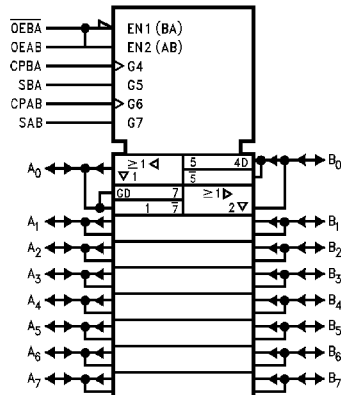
$\overline{OEBA}$
OEAB
CPBA
SBA
CPAB
SAB

EN1 (BA)
EN2 (AB)
G4
G5
G6
G7

$A_0$
$\geq 1$ ◁
▽1
GD 7
1 $\overline{7}$
5 4D
$\overline{5}$
$\geq 1$ ▷
2 ▽
$B_0$

$A_1$
$A_2$
$A_3$
$A_4$
$A_5$
$A_6$
$A_7$

$B_1$
$B_2$
$B_3$
$B_4$
$B_5$
$B_6$
$B_7$